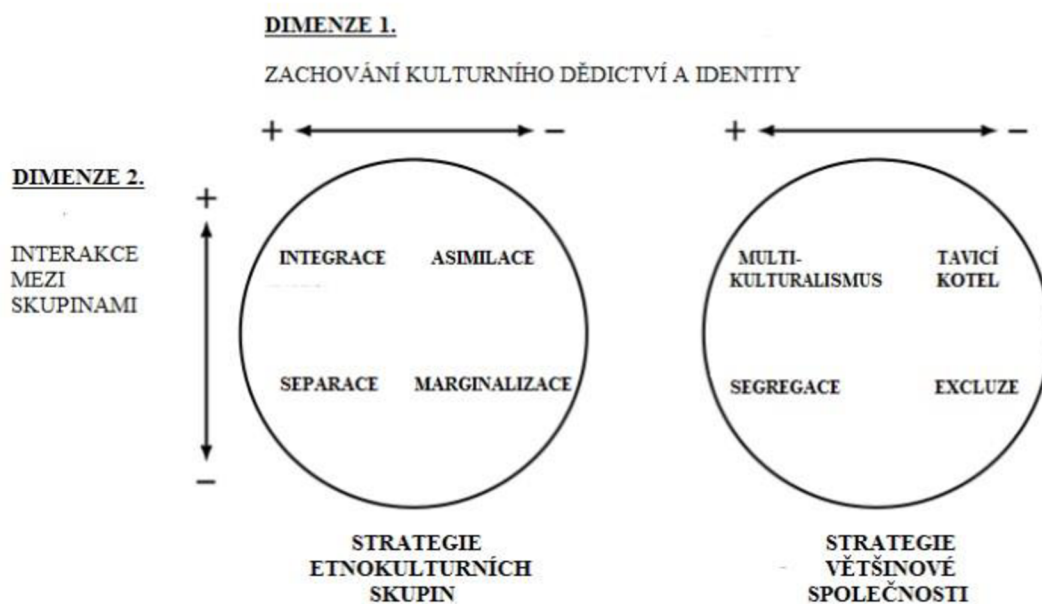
DIMENZE 1.

ZACHOVÁNÍ KULTURNÍHO DĚDICTVÍ A IDENTITY

+ –

+ –

DIMENZE 2.

+

INTERAKCE MEZI SKUPINAMI

–

INTEGRACE

ASIMILACE

SEPARACE

MARGINALIZACE

MULTIKULTURALISMUS

TAVICÍ KOTEL

SEGREGACE

EXCLUZE

STRATEGIE ETNOKULTURNÍCH SKUPIN

STRATEGIE VĚTŠINOVÉ SPOLEČNOSTI